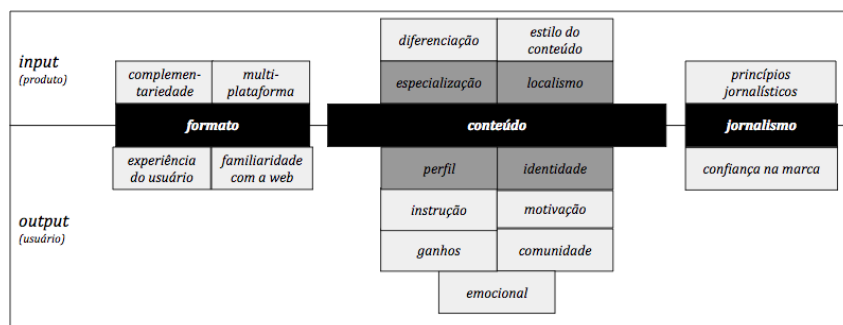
input
(produto)

complementariedade

multiplataforma

formato

experiência do usuário

familiaridade com a web

diferenciação

estilo do conteúdo

especialização

localismo

conteúdo

perfil

identidade

instrução

motivação

ganhos

comunidade

emocional

princípios jornalísticos

jornalismo

confiança na marca

output
(usuário)